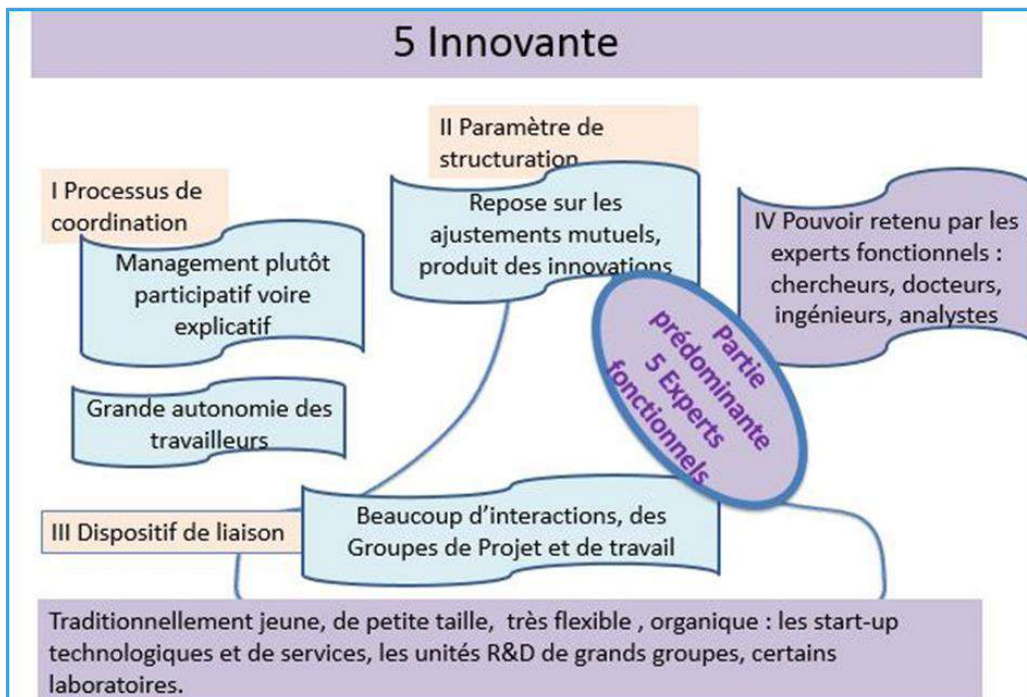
5 Innovante

I Processus de coordination

Management plutôt participatif voire explicatif

Grande autonomie des travailleurs

II Paramètre de structuration

Repose sur les ajustements mutuels, produit des innovations

Partie prédominante 5 Experts fonctionnels

IV Pouvoir retenu par les experts fonctionnels : chercheurs, docteurs, ingénieurs, analystes

III Dispositif de liaison

Beaucoup d'interactions, des Groupes de Projet et de travail

Traditionnellement jeune, de petite taille, très flexible , organique : les start-up technologiques et de services, les unités R&D de grands groupes, certains laboratoires.